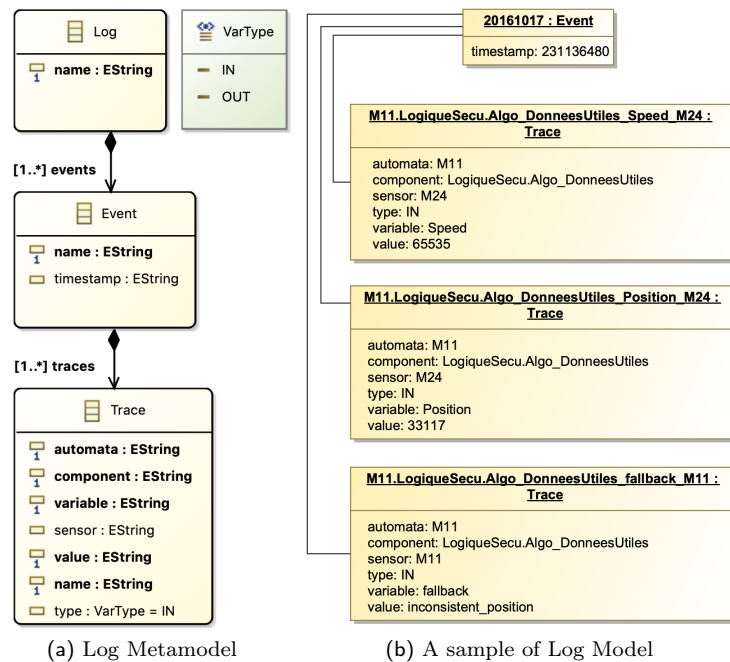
Log

name : EString

VarType

IN

OUT

[1..*] events

Event

name : EString

timestamp : EString

[1..*] traces

Trace

automata : EString

component : EString

variable : EString

sensor : EString

value : EString

name : EString

type : VarType = IN

20161017 : Event

timestamp: 231136480

M11.LogiqueSecu.Algo_DonneesUtiles_Speed_M24 : Trace

automata: M11
component: LogiqueSecu.Algo_DonneesUtiles
sensor: M24
type: IN
variable: Speed
value: 65535

M11.LogiqueSecu.Algo_DonneesUtiles_Position_M24 : Trace

automata: M11
component: LogiqueSecu.Algo_DonneesUtiles
sensor: M24
type: IN
variable: Position
value: 33117

M11.LogiqueSecu.Algo_DonneesUtiles_fallback_M11 : Trace

automata: M11
component: LogiqueSecu.Algo_DonneesUtiles
sensor: M11
type: IN
variable: fallback
value: inconsistent_position

(a) Log Metamodel

(b) A sample of Log Model